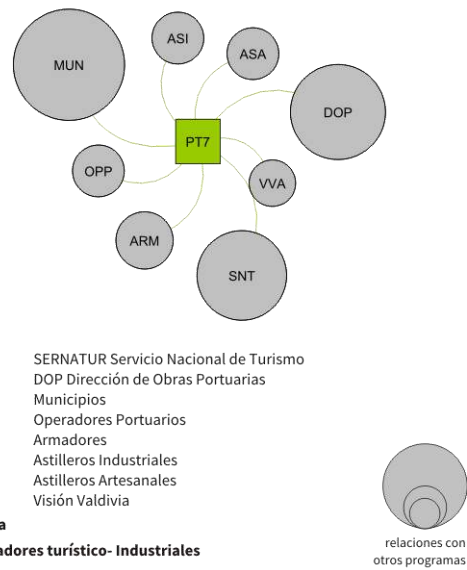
ASI
ASA
MUN
DOP
PT7
OPP
VVA
ARM
SNT

SERNATUR Servicio Nacional de Turismo
DOP Dirección de Obras Portuarias
Municipios
Operadores Portuarios
Armadores
Astilleros Industriales
Astilleros Artesanales
Visión Valdivia

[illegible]a
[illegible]adores turístico- Industriales

relaciones con otros programas